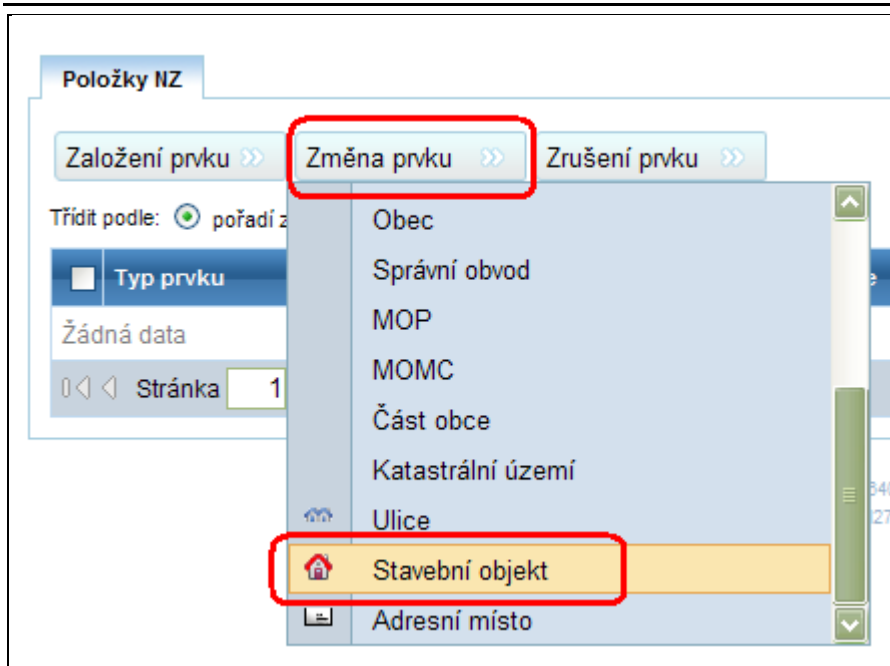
Položky NZ

Založení prvku

Změna prvku

Zrušení prvku

Třídit podle: pořadí z

Typ prvku

Žádná data

Stránka 1

Obec

Správní obvod

MOP

MOMC

Část obce

Katastrální území

Ulice

Stavební objekt

Adresní místo